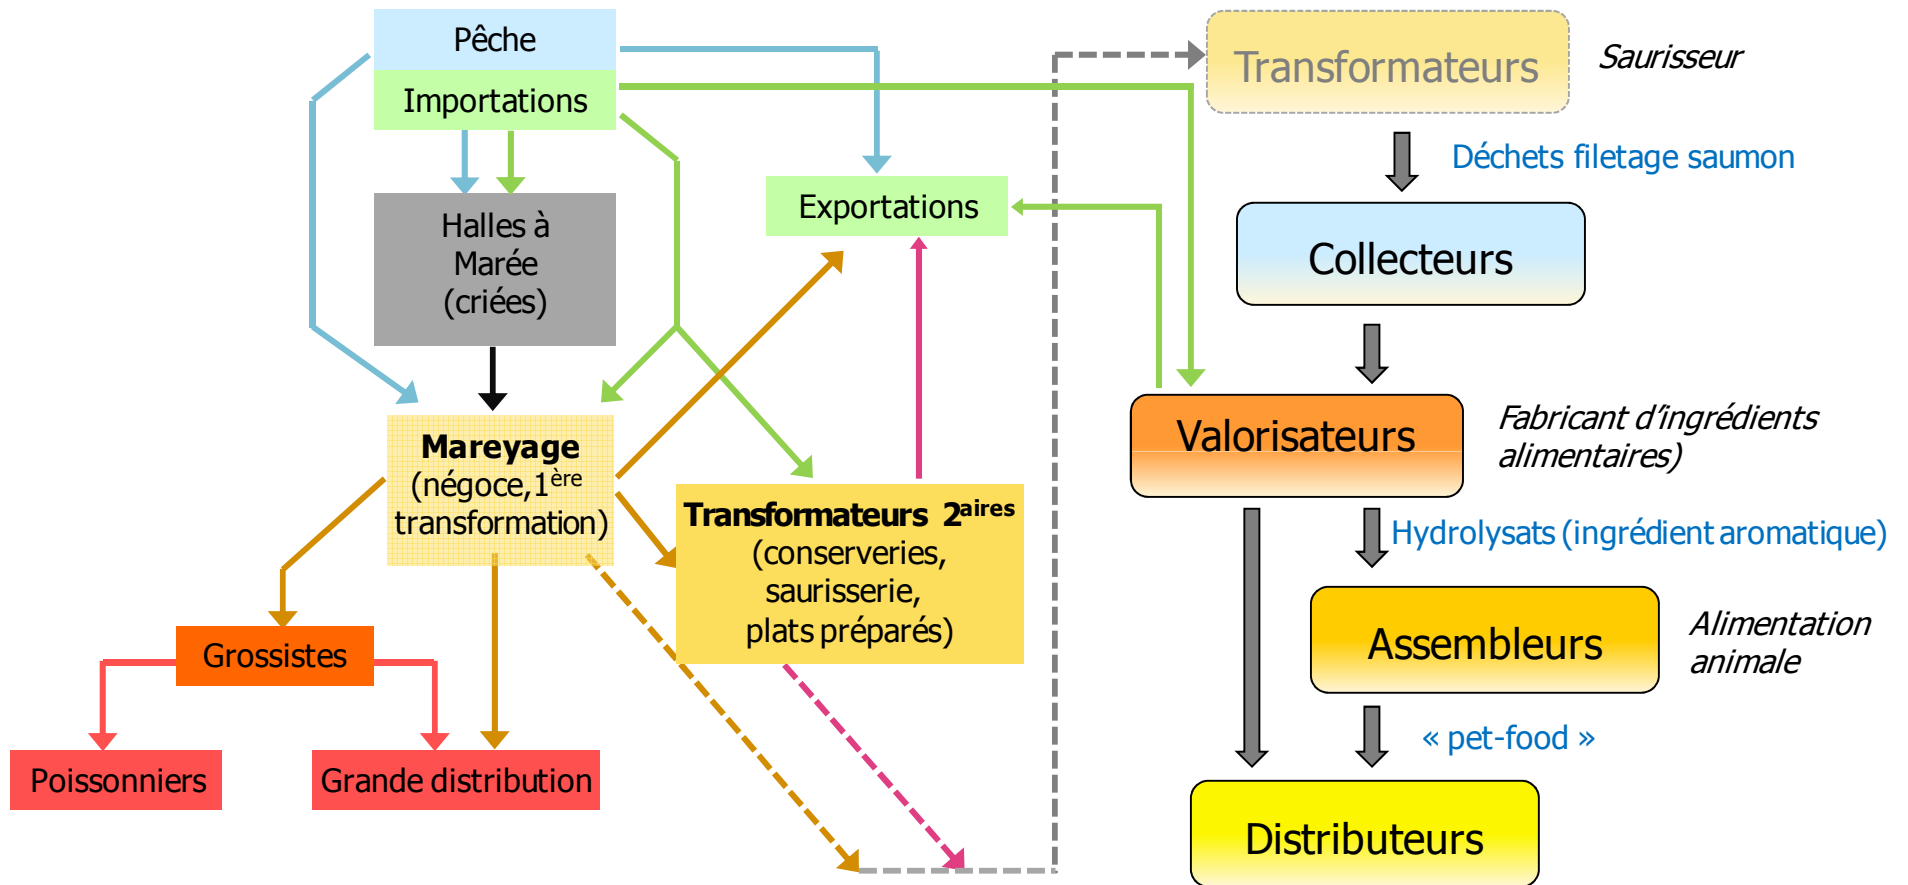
Pêche

Importations

Halles à Marée (criées)

Exportations

Mareyage (négoce, 1$^{ère}$ transformation)

Transformateurs 2$^{aires}$ (conserveries, saurisserie, plats préparés)

Grossistes

Poissonniers

Grande distribution

Transformateurs

Saurisseur

Déchets filetage saumon

Collecteurs

Valorisateurs

Fabricant d'ingrédients alimentaires)

Hydrolysats (ingrédient aromatique)

Assembleurs

Alimentation animale

« pet-food »

Distributeurs